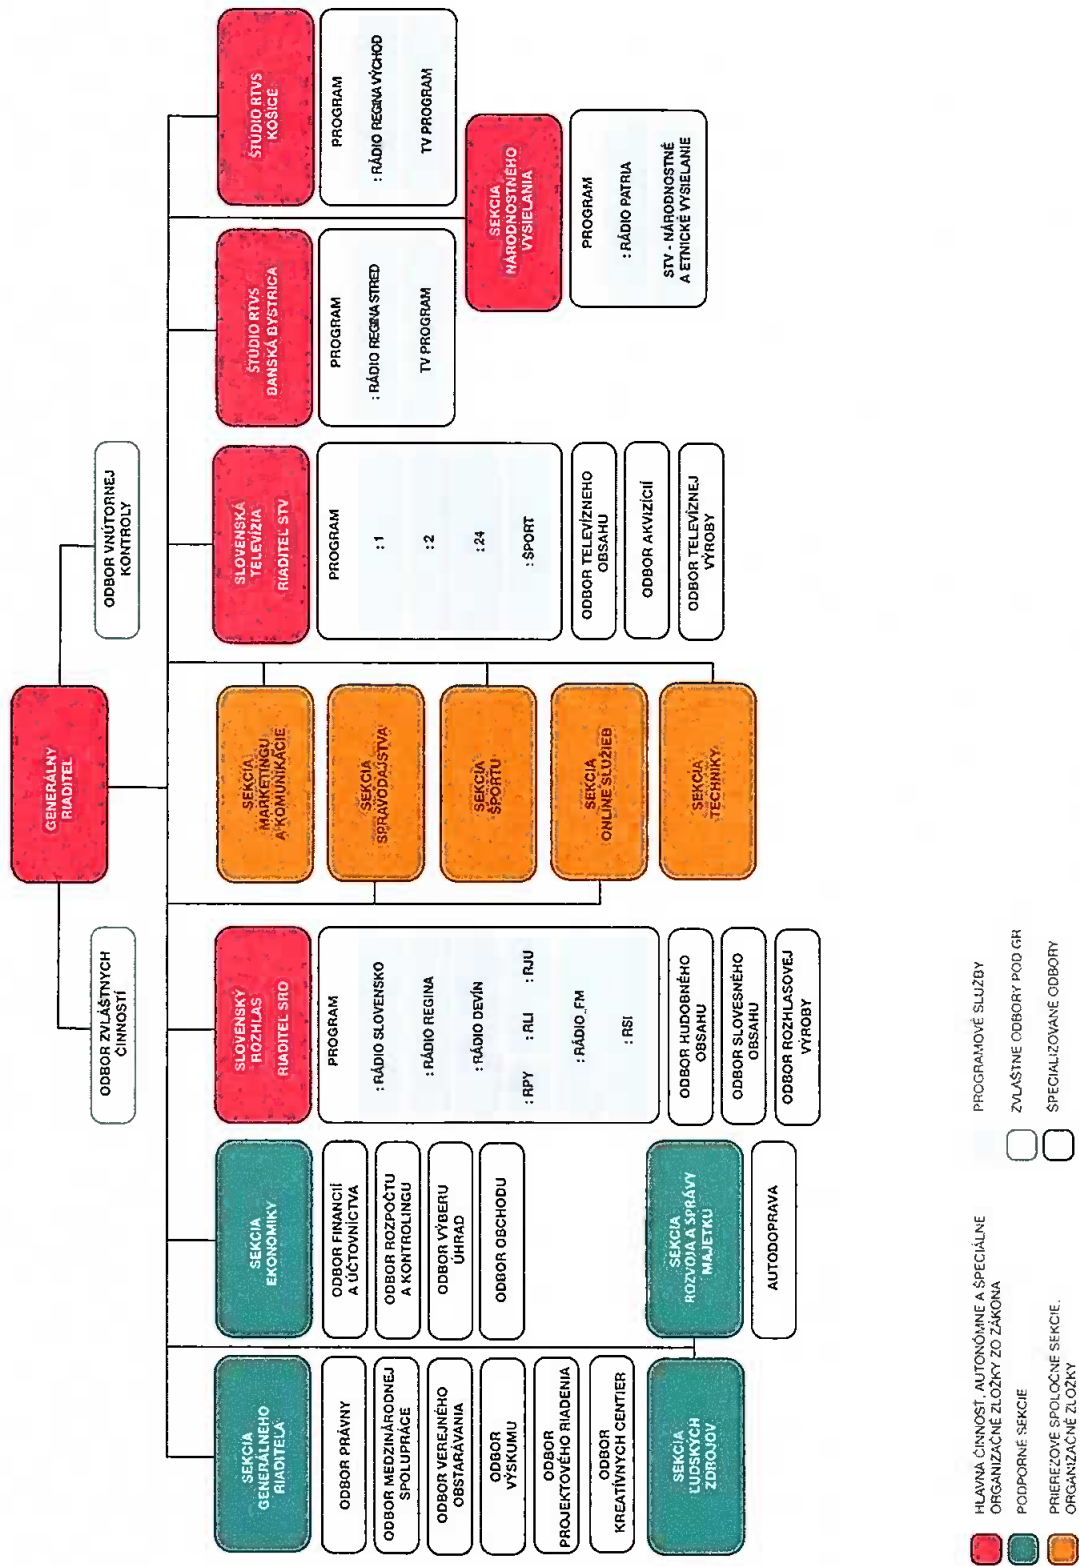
GENERÁLNY RIADITEĽ

ODBOR ZVLÁŠTNYCH ČINNOSTÍ

ODBOR VNÚTORNEJ KONTROLY

SEKCIA GENERÁLNEHO RIADITEĽA

ODBOR PRÁVNY

ODBOR MEDZINÁRODNEJ SPOLUPRÁCE

ODBOR VEREJNÉHO OBSTARÁVANIA

ODBOR VÝSKUMU

ODBOR PROJEKTOVÉHO RIADENIA

ODBOR KREATÍVNYCH CENTIER

SEKCIA ĽUDSKÝCH ZDROJOV

SEKCIA EKONOMIKY

ODBOR FINANCIÍ A ÚČTOVNÍCTVA

ODBOR ROZPOČTU A KONTROLINGU

ODBOR VÝBERU ÚHRAD

ODBOR OBCHODU

SEKCIA ROZVOJA A SPRÁVY MAJETKU

AUTODOPRAVA

SLOVENSKÝ ROZHLAS RIADITEĽ SRO

PROGRAM

: RÁDIO SLOVENSKO

: RÁDIO REGINA

: RÁDIO DEVÍN

: RPY : RLI : RJU

: RÁDIO_FM

: RSI

ODBOR HUDOBNÉHO OBSAHU

ODBOR SLOVESNÉHO OBSAHU

ODBOR ROZHLASOVEJ VÝROBY

SEKCIA MARKETINGU A KOMUNIKÁCIE

SEKCIA SPRAVODAJSTVA

SEKCIA ŠPORTU

SEKCIA ONLINE SLUŽIEB

SEKCIA TECHNIKY

SLOVENSKÁ TELEVÍZIA RIADITEĽ STV

PROGRAM

: 1

: 2

: 24

: ŠPORT

ODBOR TELEVÍZNEHO OBSAHU

ODBOR AKVIZÍCIÍ

ODBOR TELEVÍZNEJ VÝROBY

ŠTÚDIO RTVS BANSKÁ BYSTRICA

PROGRAM

: RÁDIO REGINA STRED

TV PROGRAM

ŠTÚDIO RTVS KOŠICE

PROGRAM

: RÁDIO REGINA VÝCHOD

TV PROGRAM

SEKCIA NÁRODNOSTNÉHO VYSIELANIA

PROGRAM

: RÁDIO PATRIA

STV - NÁRODNOSTNÉ A ETNICKÉ VYSIELANIE

HLAVNÁ ČINNOSŤ, AUTONÓMNE A ŠPECIÁLNE ORGANIZAČNÉ ZLOŽKY ZO ZÁKONA

PODPORNÉ SEKCIE

PRIEREZOVÉ SPOLOČNÉ SEKCIE, ORGANIZAČNÉ ZLOŽKY

PROGRAMOVÉ SLUŽBY

ZVLÁŠTNE ODBORY POD GR

ŠPECIALIZOVANÉ ODBORY